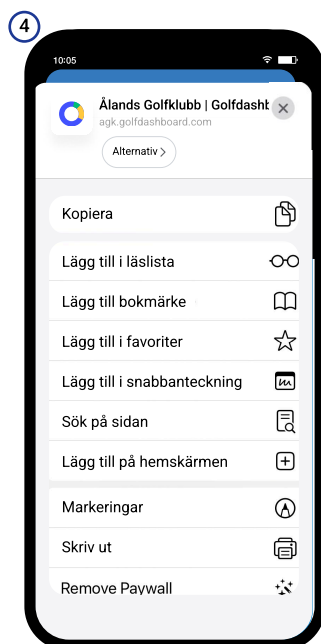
4

10:05

Ålands Golfklubb | Golfdashb
agk.golfdashboard.com

Alternativ >

Kopiera

Lägg till i läslista

Lägg till bokmärke

Lägg till i favoriter

Lägg till i snabbanteckning

Sök på sidan

Lägg till på hemskärmen

Markeringar

Skriv ut

Remove Paywall